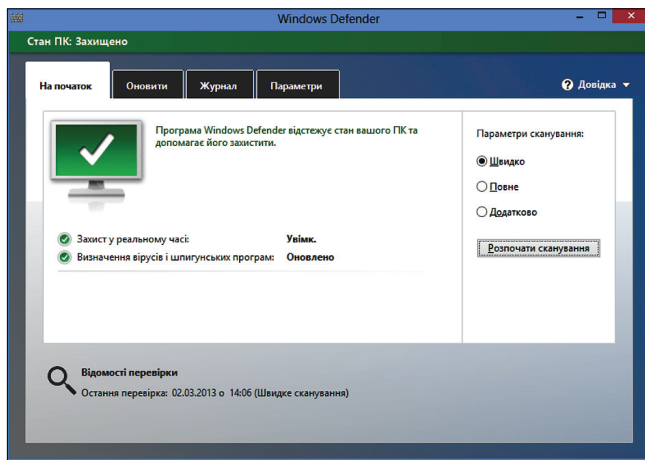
Windows Defender

Стан ПК: Захищено

На початок | Оновити | Журнал | Параметри

Довідка

Програма Windows Defender відстежує стан вашого ПК та допомагає його захистити.

Захист у реальному часі: Увімк.

Визначення вірусів і шпигунських програм: Оновлено

Параметри сканування:

Швидко

Повне

Додатково

Розпочати сканування

Відомості перевірки

Остання перевірка: 02.03.2013 о 14:06 (Швидке сканування)